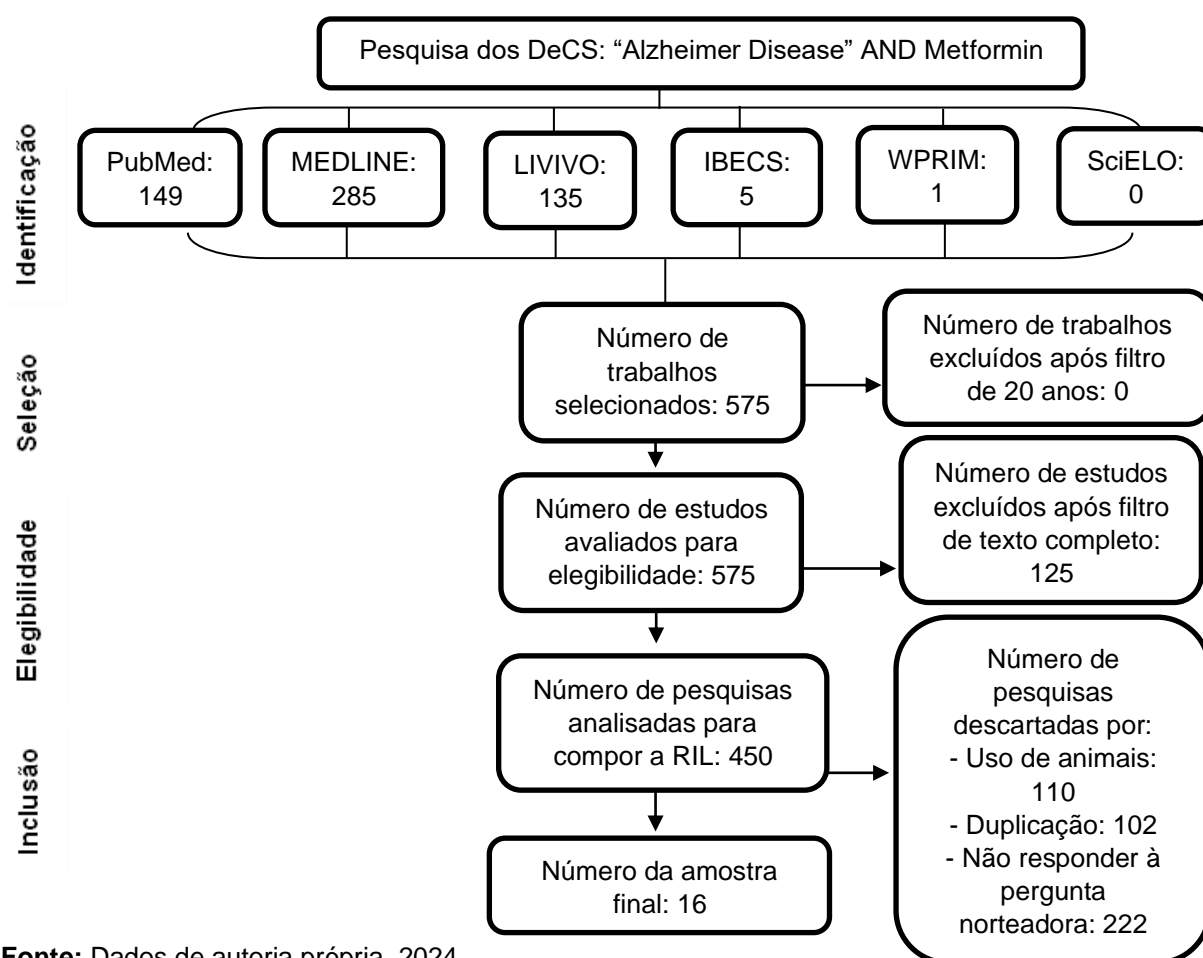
Identificação

Pesquisa dos DeCS: “Alzheimer Disease” AND Metformin

PubMed: 149

MEDLINE: 285

LIVIVO: 135

IBECS: 5

WPRIM: 1

SciELO: 0

Seleção

Número de trabalhos selecionados: 575

Número de trabalhos excluídos após filtro de 20 anos: 0

Elegibilidade

Número de estudos avaliados para elegibilidade: 575

Número de estudos excluídos após filtro de texto completo: 125

Inclusão

Número de pesquisas analisadas para compor a RIL: 450

Número de pesquisas descartadas por:
- Uso de animais: 110
- Duplicação: 102
- Não responder à pergunta norteadora: 222

Número da amostra final: 16

**Fonte:** Dados de autoria própria, 2024